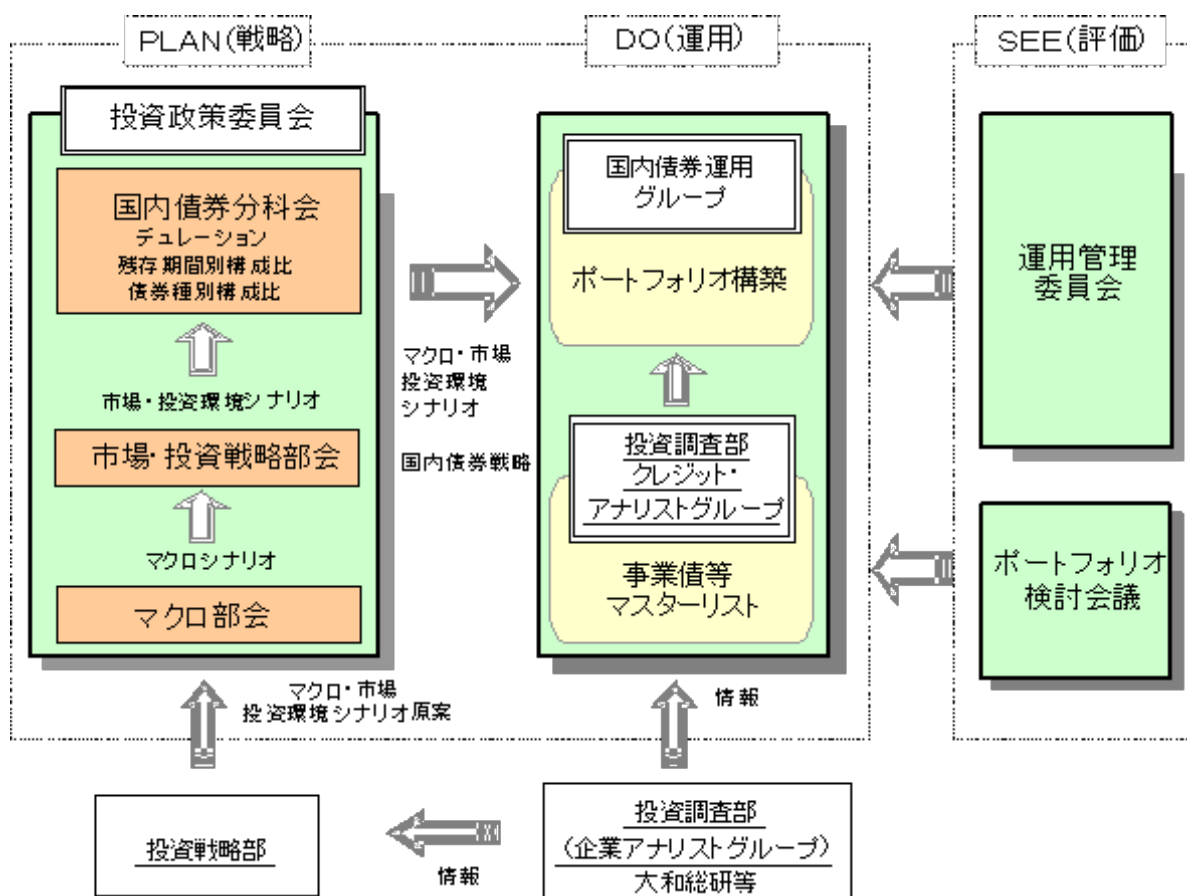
PLAN(戦略)

DO(運用)

SEE(評価)

投資政策委員会

国内債券分科会
デュレーション
残存期間別構成比
債券種別構成比

市場・投資環境シナリオ

市場・投資戦略部会

マクロシナリオ

マクロ部会

マクロ・市場
投資環境
シナリオ

国内債券戦略

国内債券運用
グループ

ポートフォリオ構築

投資調査部
クレジット・
アナリストグループ

事業債等
マスターリスト

運用管理
委員会

ポートフォリオ
検討会議

マクロ・市場
投資環境シナリオ原案

情報

投資戦略部

情報

投資調査部
(企業アナリストグループ)
大和総研等